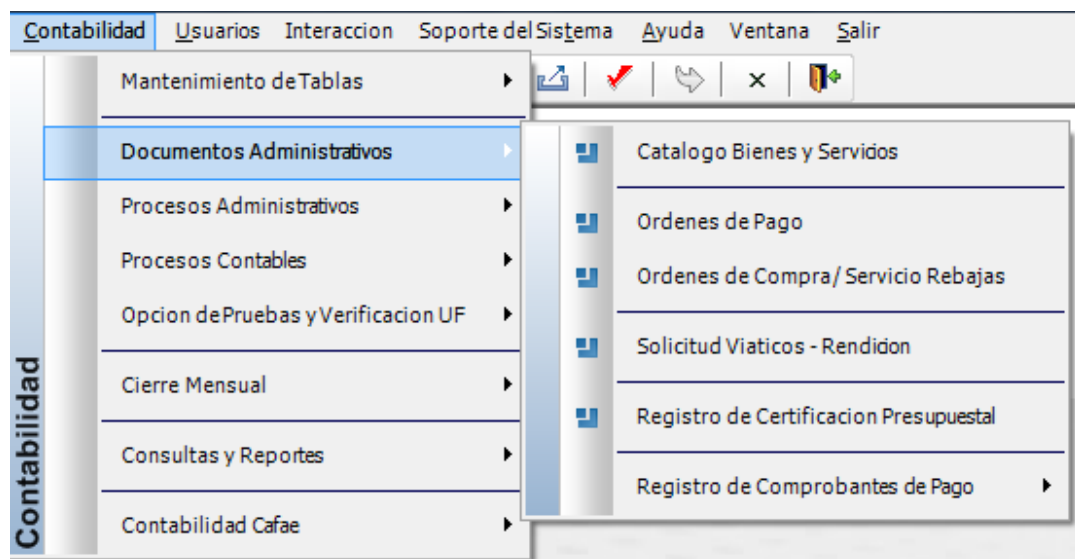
Contabilidad Usuarios Interaccion Soporte del Sistema Ayuda Ventana Salir

Contabilidad

Mantenimiento de Tablas

Documentos Administrativos

Procesos Administrativos

Procesos Contables

Opcion de Pruebas y Verificacion UF

Cierre Mensual

Consultas y Reportes

Contabilidad Cafae

Catalogo Bienes y Servicios

Ordenes de Pago

Ordenes de Compra/ Servicio Rebajas

Solicitud Viaticos - Rendicion

Registro de Certificacion Presupuestal

Registro de Comprobantes de Pago